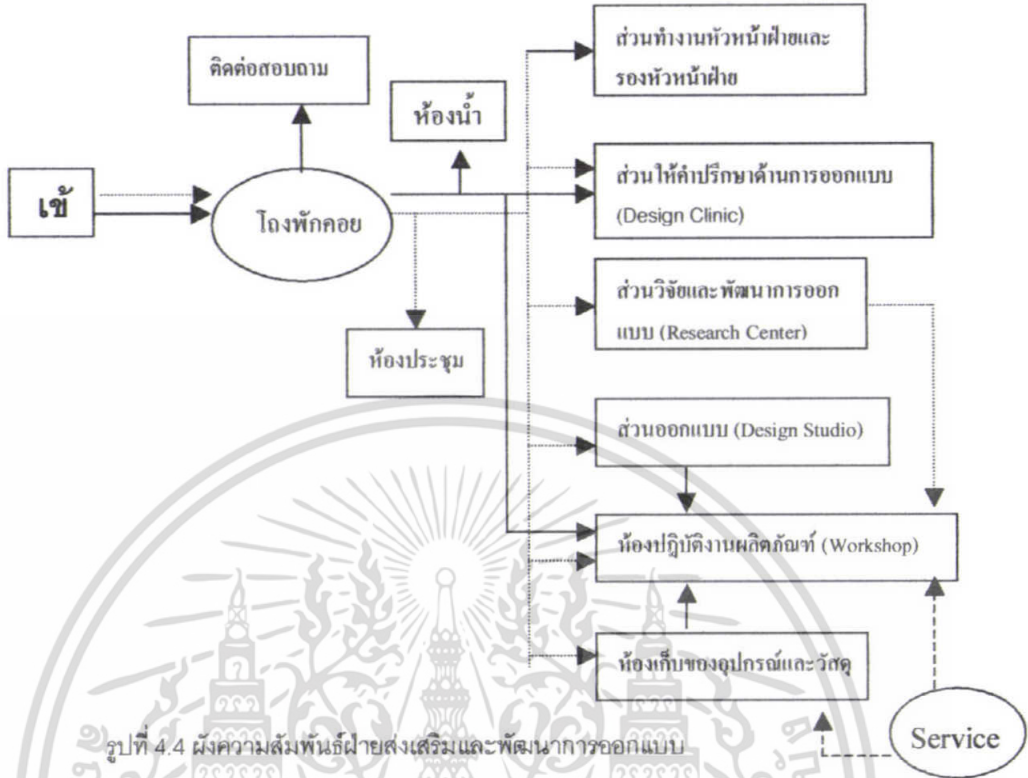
ติดต่อสอบถาม

ห้องน้ำ

เข้

โถงพักคอย

ห้องประชุม

ส่วนทำงานหัวหน้าฝ่ายและรองหัวหน้าฝ่าย

ส่วนให้คำปรึกษาด้านการออกแบบ (Design Clinic)

ส่วนวิจัยและพัฒนาการออกแบบ (Research Center)

ส่วนออกแบบ (Design Studio)

ห้องปฏิบัติงานผลิตภัณฑ์ (Workshop)

ห้องเก็บของอุปกรณ์และวัสดุ

Service

รูปที่ 4.4 ผังความสัมพันธ์ฝ่ายส่งเสริมและพัฒนาการออกแบบ